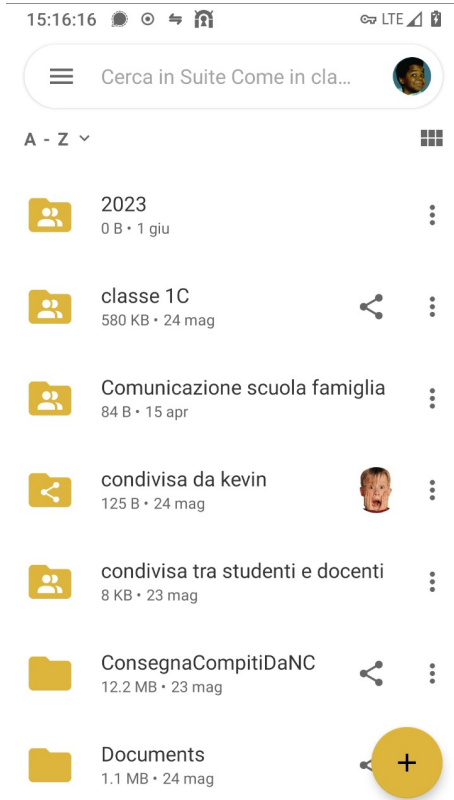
15:16:16

LTE

Cerca in Suite Come in cla...

A - Z

2023
0 B • 1 giu

classe 1C
580 KB • 24 mag

Comunicazione scuola famiglia
84 B • 15 apr

condivisa da kevin
125 B • 24 mag

condivisa tra studenti e docenti
8 KB • 23 mag

ConsegnaCompitiDaNC
12.2 MB • 23 mag

Documents
1.1 MB • 24 mag

+